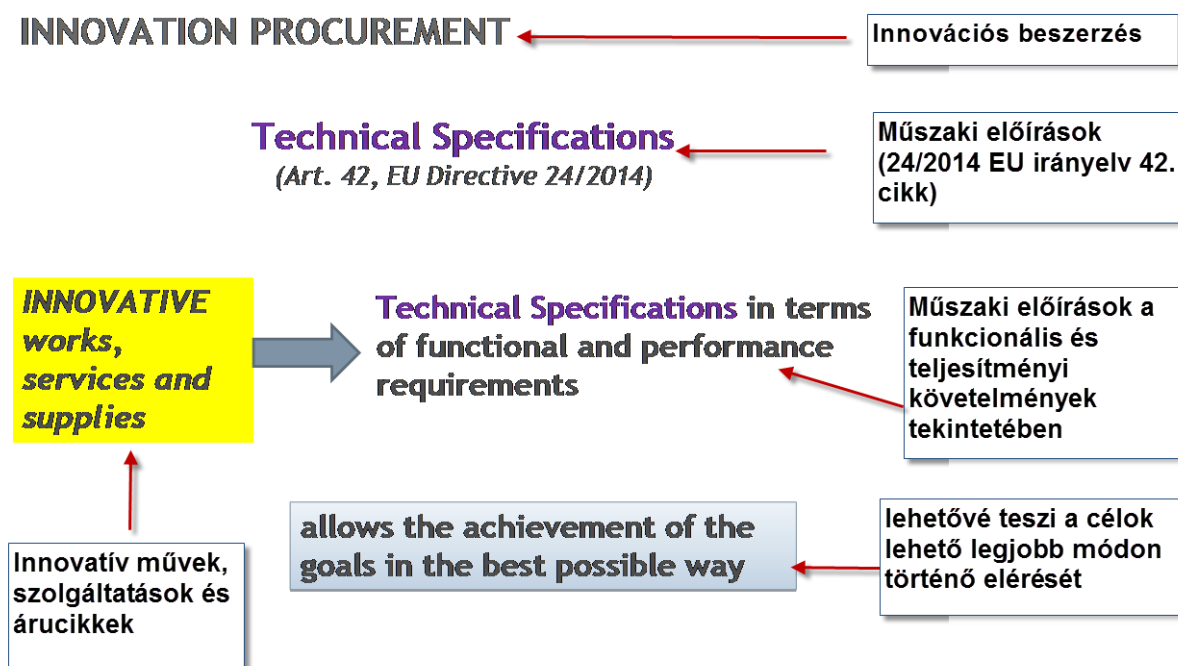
INNOVATION PROCUREMENT

Innovációs beszerzés

Technical Specifications
(Art. 42, EU Directive 24/2014)

Műszaki előírások (24/2014 EU irányelv 42. cikk)

INNOVATIVE works, services and supplies

Technical Specifications in terms of functional and performance requirements

Műszaki előírások a funkcionális és teljesítményi követelmények tekintetében

Innovatív művek, szolgáltatások és árucikkek

allows the achievement of the goals in the best possible way

lehetővé teszi a célok lehető legjobb módon történő elérését